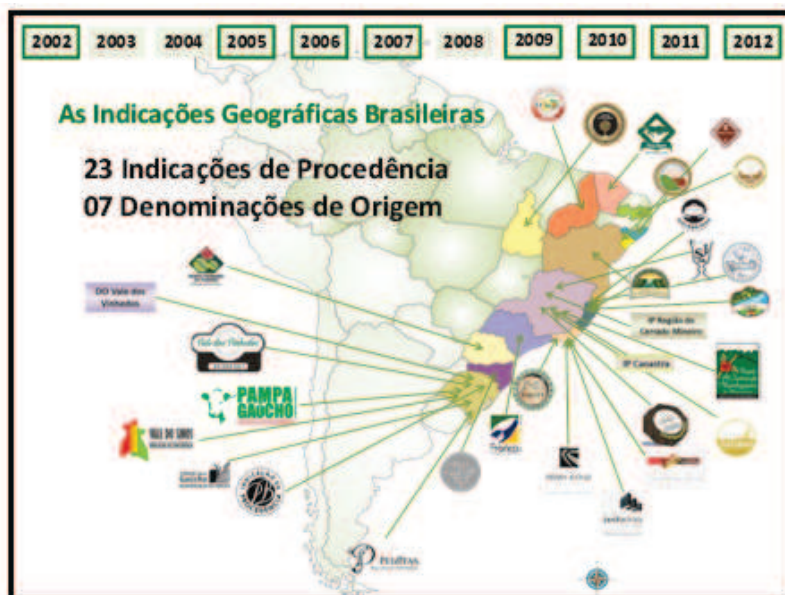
2002 2003 2004 2005 2006 2007 2008 2009 2010 2011 2012

As Indicações Geográficas Brasileiras

23 Indicações de Procedência
07 Denominações de Origem

DO Vale dos Vinhedos

Vale dos Vinhedos

PAMPA GAUCHO

VALE DOS SINOS

IP Região do Cerrado Mineiro

IP Canastra

PELOTAS